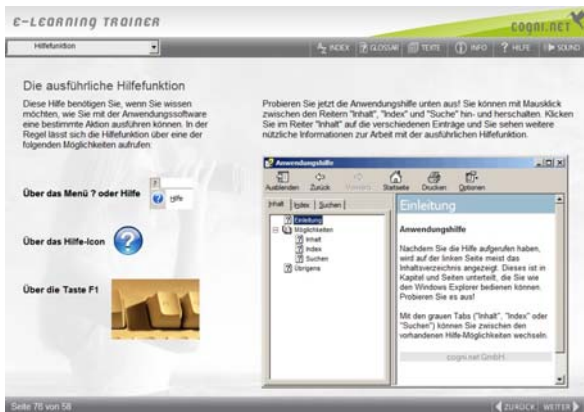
E-LEARNING TRAINER

cogni.net

Hilfefunktion

INDEX GLOSSAR TEXTE INFO HILFE SOUND

Die ausführliche Hilfefunktion

Diese Hilfe benötigen Sie, wenn Sie wissen möchten, wie Sie mit der Anwendungssoftware eine bestimmte Aktion ausführen können. In der Regel lässt sich die Hilfefunktion über eine der folgenden Möglichkeiten aufrufen:

Über das Menü ? oder Hilfe

?

Hilfe

Über das Hilfe-Icon

Über die Taste F1

Probieren Sie jetzt die Anwendungshilfe unten aus! Sie können mit Mausklick zwischen den Reitern "Inhalt", "Index" und "Suche" hin- und herschalten. Klicken Sie im Reiter "Inhalt" auf die verschiedenen Einträge und Sie sehen weitere nützliche Informationen zur Arbeit mit der ausführlichen Hilfefunktion.

Anwendungshilfe

Ausblenden Zurück Vorwärts Startseite Drucken Optionen

Inhalt Index Suchen

Einleitung
Möglichkeiten
Inhalt
Index
Suchen
Übrigens

Einleitung

Anwendungshilfe

Nachdem Sie die Hilfe aufgerufen haben, wird auf der linken Seite meist das Inhaltsverzeichnis angezeigt. Dieses ist in Kapitel und Seiten unterteilt, die Sie wie den Windows Explorer bedienen können. Probieren Sie es aus!

Mit den grauen Tabs ("Inhalt", "Index" oder "Suchen") können Sie zwischen den vorhandenen Hilfe-Möglichkeiten wechseln.

cogni.net GmbH

Seite 76 von 58

ZURÜCK WEITER